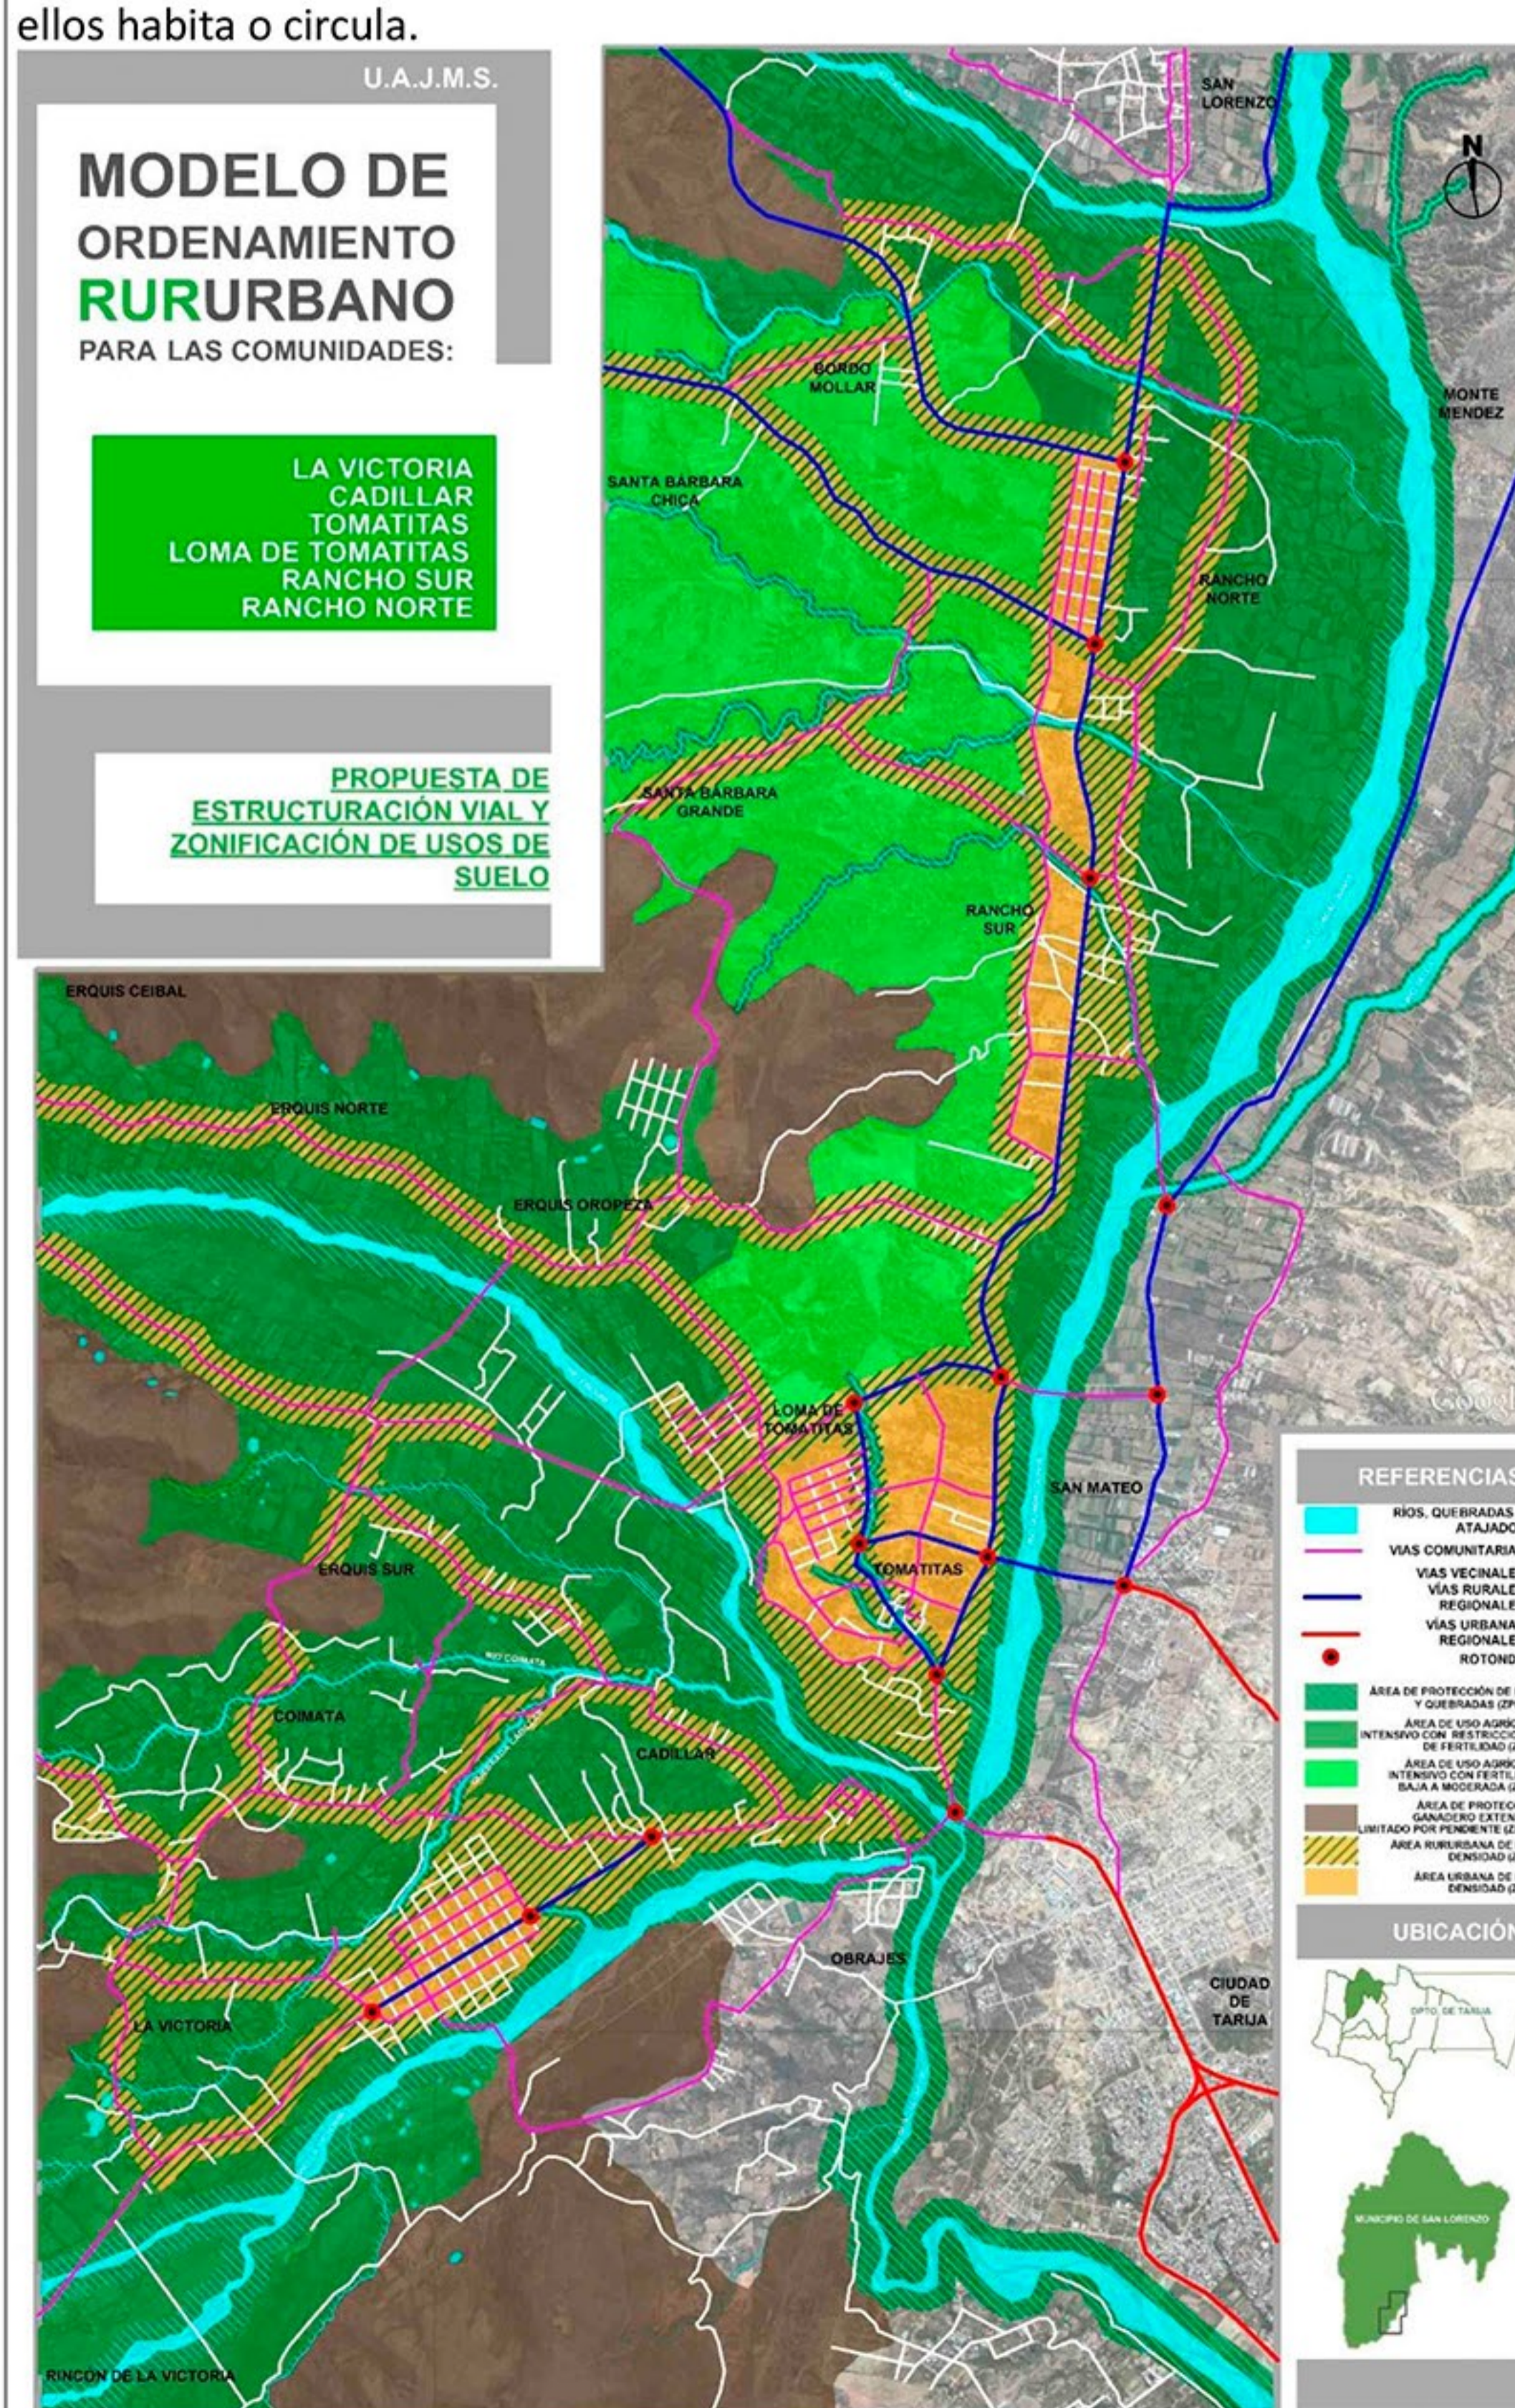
ellos habita o circula.

U.A.J.M.S.

MODELO DE ORDENAMIENTO RURURBANO PARA LAS COMUNIDADES:

LA VICTORIA
CADILLAR
TOMATITAS
LOMA DE TOMATITAS
RANCHO SUR
RANCHO NORTE

PROPUESTA DE ESTRUCTURACIÓN VIAL Y ZONIFICACIÓN DE USOS DE SUELO

SAN LORENZO
N
MONTE MENDEZ
BORDO MOLLAR
SANTA BARBARA CHICA
RANCHO NORTE
SANTA BARBARA GRANDE
RANCHO SUR
ERQUIS CEIBAL
ERQUIS NORTE
ERQUIS OROPEZA
LOMA DE TOMATITAS
SAN MATEO
TOMATITAS
ERQUIS SUR
RIO COIMATA
COIMATA
CADILLAR
OBRAJES
CIUDAD DE TARIJA
LA VICTORIA
RINCON DE LA VICTORIA
Google

REFERENCIAS
RIOS, QUEBRADAS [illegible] ATAJADO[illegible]
VIAS COMUNITARIA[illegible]
VIAS VECINALE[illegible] VIAS RURALE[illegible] REGIONALE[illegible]
VIAS URBANA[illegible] REGIONALE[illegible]
ROTOND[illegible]
AREA DE PROTECCIÓN DE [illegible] Y QUEBRADAS (ZP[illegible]
AREA DE USO AGRI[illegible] INTENSIVO CON RESTRICCI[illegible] DE FERTILIDAD (Z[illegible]
AREA DE USO AGRI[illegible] INTENSIVO CON FERTIL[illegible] BAJA A MODERADA (Z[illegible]
AREA DE PROTEC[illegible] GANADERO EXTEN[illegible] LIMITADO POR PENDIENTE (Z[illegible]
AREA RURURBANA DE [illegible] DENSIDAD (Z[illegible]
AREA URBANA DE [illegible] DENSIDAD (Z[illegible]

UBICACIÓN
DPTO. DE TARIJA
MUNICIPIO DE SAN LORENZO